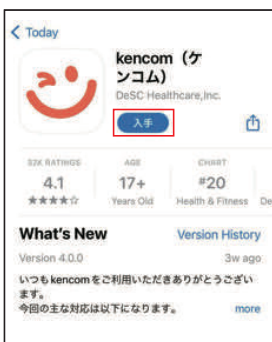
< Today

kencom (ケンコム)
DeSC Healthcare,Inc.

入手

32K RATINGS
4.1
★★★★☆

AGE
17+
Years Old

CHART
#20
Health & Fitness

De

What's New
Version History

Version 4.0.0
3w ago

いつもkencomをご利用いただきありがとうございます。
今回の主な対応は以下になります。
more